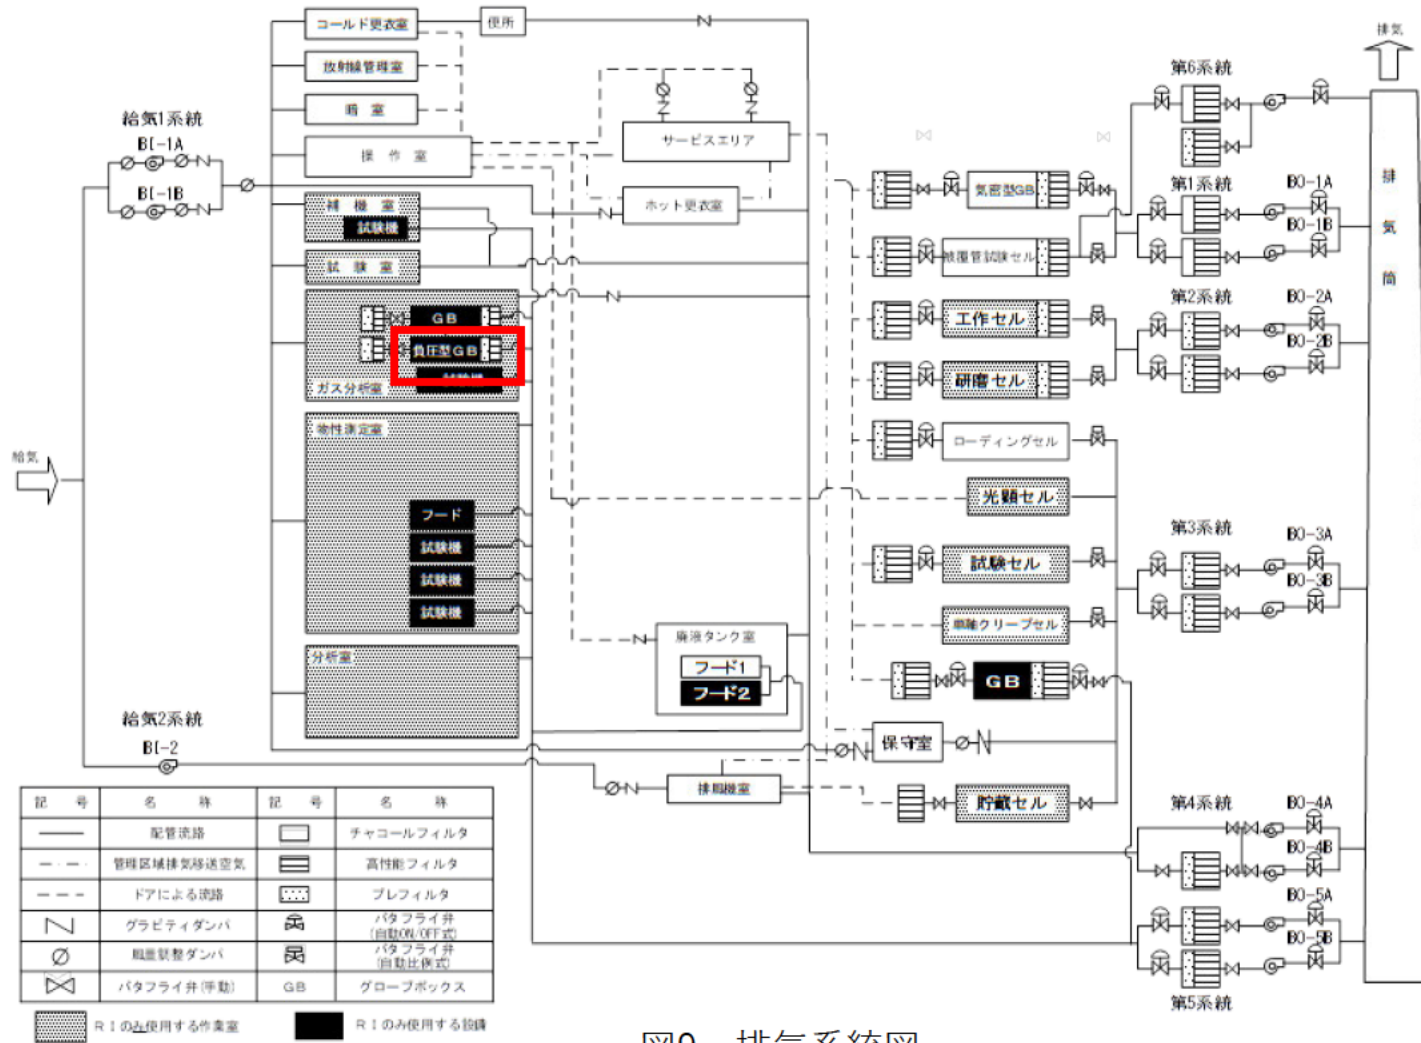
コールド更衣室
便所
放射線管理室
暗室
操作室
サービスエリア
ホット更衣室
補機室
試験機
試験室
GB
負圧型GB
試験機
ガス分析室
物性測定室
フード
試験機
試験機
試験機
分析室
廃液タンク室
フード1
フード2
排風機室
保守室
給気1系統
BI-1A
BI-1B
給気
給気2系統
BI-2
排気
排気筒
第6系統
第1系統
BO-1A
BO-1B
気密型GB
被覆管試験セル
第2系統
BO-2A
BO-2B
工作セル
研磨セル
ローディングセル
光顕セル
第3系統
BO-3A
BO-3B
試験セル
単軸クリープセル
GB
貯蔵セル
第4系統
BO-4A
BO-4B
BO-5A
BO-5B
第5系統

| 記号 | 名称 | 記号 | 名称 |
|---|---|---|---|
| | 配管流路 | | チャコールフィルタ |
| | 管理区域排気移送空気 | | 高性能フィルタ |
| | ドアによる流路 | | プレフィルタ |
| | グラビティダンパ | | バタフライ弁(自動ON/OFF式) |
| | 風量調整ダンパ | | バタフライ弁(自動比例式) |
| | バタフライ弁(手動) | GB | グローブボックス |

RIのみ使用する作業室
RIのみ使用する設備

図9 排気系統図